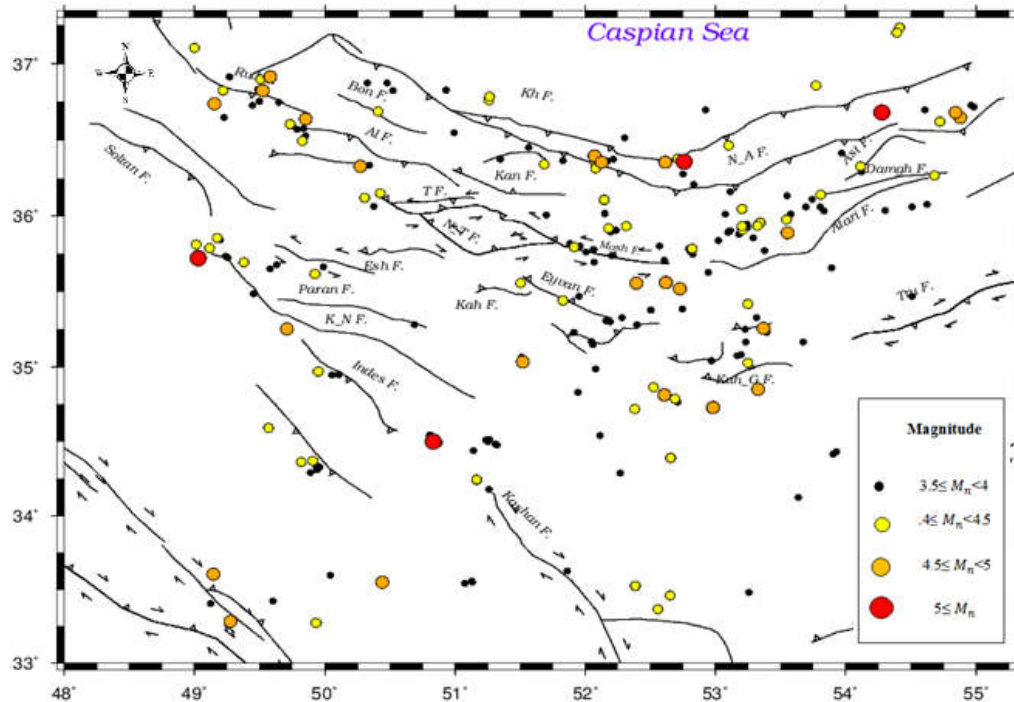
Caspian Sea

N
W E
S

37°
36°
35°
34°
33°

48°
49°
50°
51°
52°
53°
54°
55°

Ru.
Bon F.
Kh F.
Al F.
Soltan F.
Kan F.
N_A F.
Ast F.
Damgh F.
T F.
N-T F.
Mosh F.
Alan F.
Esh F.
Paran F.
Ejvan F.
Kah F.
Tro F.
K_N F.
Indes F.
Kah_G F.
Kashan F.

Magnitude
$3.5\leq M_n<4$
$4\leq M_n<4.5$
$4.5\leq M_n<5$
$5\leq M_n$